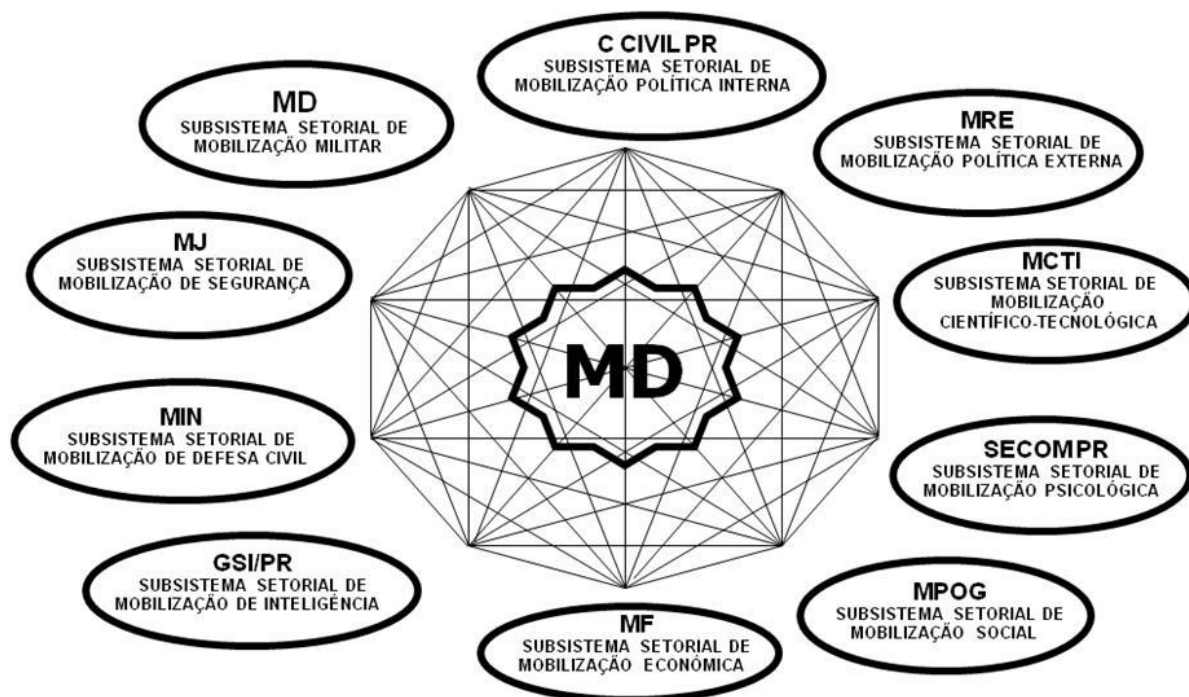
C CIVIL PR
SUBSISTEMA SETORIAL DE MOBILIZAÇÃO POLÍTICA INTERNA

MD
SUBSISTEMA SETORIAL DE MOBILIZAÇÃO MILITAR

MRE
SUBSISTEMA SETORIAL DE MOBILIZAÇÃO POLÍTICA EXTERNA

MJ
SUBSISTEMA SETORIAL DE MOBILIZAÇÃO DE SEGURANÇA

MCTI
SUBSISTEMA SETORIAL DE MOBILIZAÇÃO CIENTÍFICO-TECNOLÓGICA

MD

MIN
SUBSISTEMA SETORIAL DE MOBILIZAÇÃO DE DEFESA CIVIL

SECOMPR
SUBSISTEMA SETORIAL DE MOBILIZAÇÃO PSICOLÓGICA

GSI/PR
SUBSISTEMA SETORIAL DE MOBILIZAÇÃO DE INTELIGÊNCIA

MPOG
SUBSISTEMA SETORIAL DE MOBILIZAÇÃO SOCIAL

MF
SUBSISTEMA SETORIAL DE MOBILIZAÇÃO ECONÔMICA